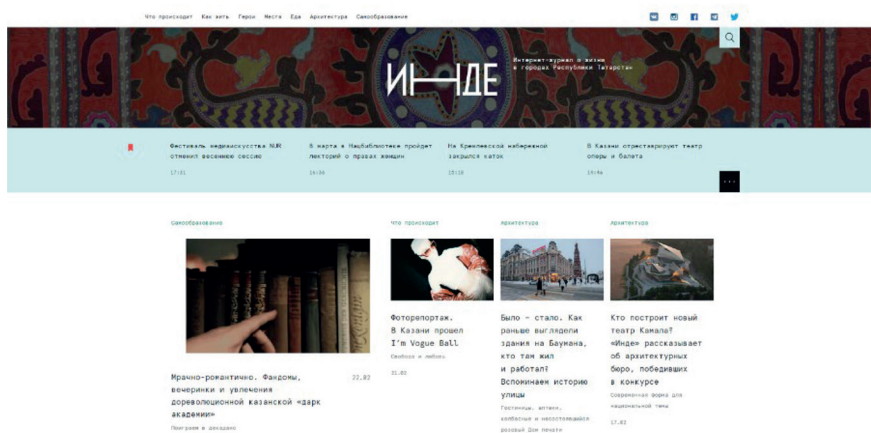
Что происходит Как жить Герои Места Еда Архитектура Самообразование

ИНДЕ

Интернет-журнал о жизни в городах Республики Татарстан

Фестиваль медиаискусства NUR отменил весеннюю сессию
17:51

8 марта в Нацбиблиотеке пройдет лекторий о правах женщин
16:30

На Кремлевской набережной закрылся каток
15:18

В Казани отреставрируют театр оперы и балета
14:46

...

Самообразование

Мрачно-романтично. Фандомы, вечеринки и увлечения дореволюционной казанской «дарк академии»
22.03
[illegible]

Что происходит

Фоторепортаж. В Казани прошел I'm Vogue Ball
Свобода и любовь
21.03

Архитектура

Было — стало. Как раньше выглядели здания на Баумана, кто там жил и работал? Вспоминаем историю улицы
Гостиницы, аптеки, колбасные и несостоявшийся розовый Дом печати

Архитектура

Кто построит новый театр Камала? «Инде» рассказывает об архитектурных бюро, победивших в конкурсе
Современная форма для национальной темы
17.03